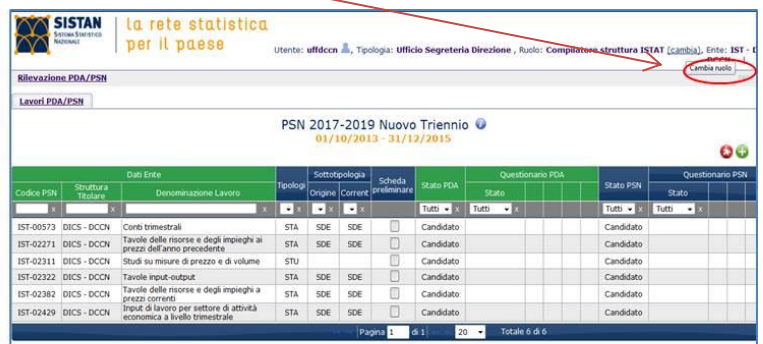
SISTAN
SISTEMA STATISTICO NAZIONALE
la rete statistica per il paese

Utente: uffdccn, Tipologia: Ufficio Segreteria Direzione , Ruolo: Compilatore struttura ISTAT (cambia), Ente: IST - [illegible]

Cambia ruolo

Rilevazione PDA/PSN

Lavori PDA/PSN

PSN 2017-2019 Nuovo Triennio
01/10/2013 - 31/12/2015

| Dati Ente | | | Tipologia | Sottotipologia | | Scheda preliminare | Stato PDA | Questionario PDA | Stato PSN | Questionario PSN |
|---|---|---|---|---|---|---|---|---|---|---|
| Codice PSN | Struttura Titolare | Denominazione Lavoro | | Origine | Corrent | | | Stato | | Stato |
| | | | | | | | Tutti | Tutti | Tutti | Tutti |
| IST-00573 | DICS - DCCN | Conti trimestrali | STA | SDE | SDE | | Candidato | | Candidato | |
| IST-02271 | DICS - DCCN | Tavole delle risorse e degli impieghi ai prezzi dell'anno precedente | STA | SDE | SDE | | Candidato | | Candidato | |
| IST-02311 | DICS - DCCN | Studi su misure di prezzo e di volume | STU | | | | Candidato | | Candidato | |
| IST-02322 | DICS - DCCN | Tavole input-output | STA | SDE | SDE | | Candidato | | Candidato | |
| IST-02382 | DICS - DCCN | Tavole delle risorse e degli impieghi a prezzi correnti | STA | SDE | SDE | | Candidato | | Candidato | |
| IST-02429 | DICS - DCCN | Input di lavoro per settore di attività economica a livello trimestrale | STA | SDE | SDE | | Candidato | | Candidato | |

Pagina 1 di 1 20 Totale 6 di 6